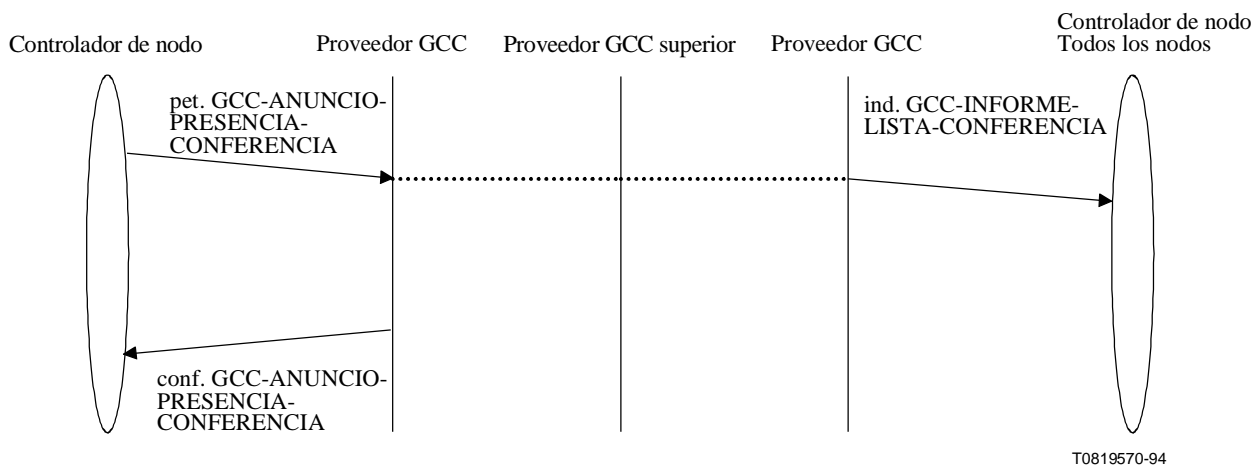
Controlador de nodo

Proveedor GCC

Proveedor GCC superior

Proveedor GCC

Controlador de nodo
Todos los nodos

pet. GCC-ANUNCIO-PRESENCIA-CONFERENCIA

ind. GCC-INFORME-LISTA-CONFERENCIA

conf. GCC-ANUNCIO-PRESENCIA-CONFERENCIA

T0819570-94